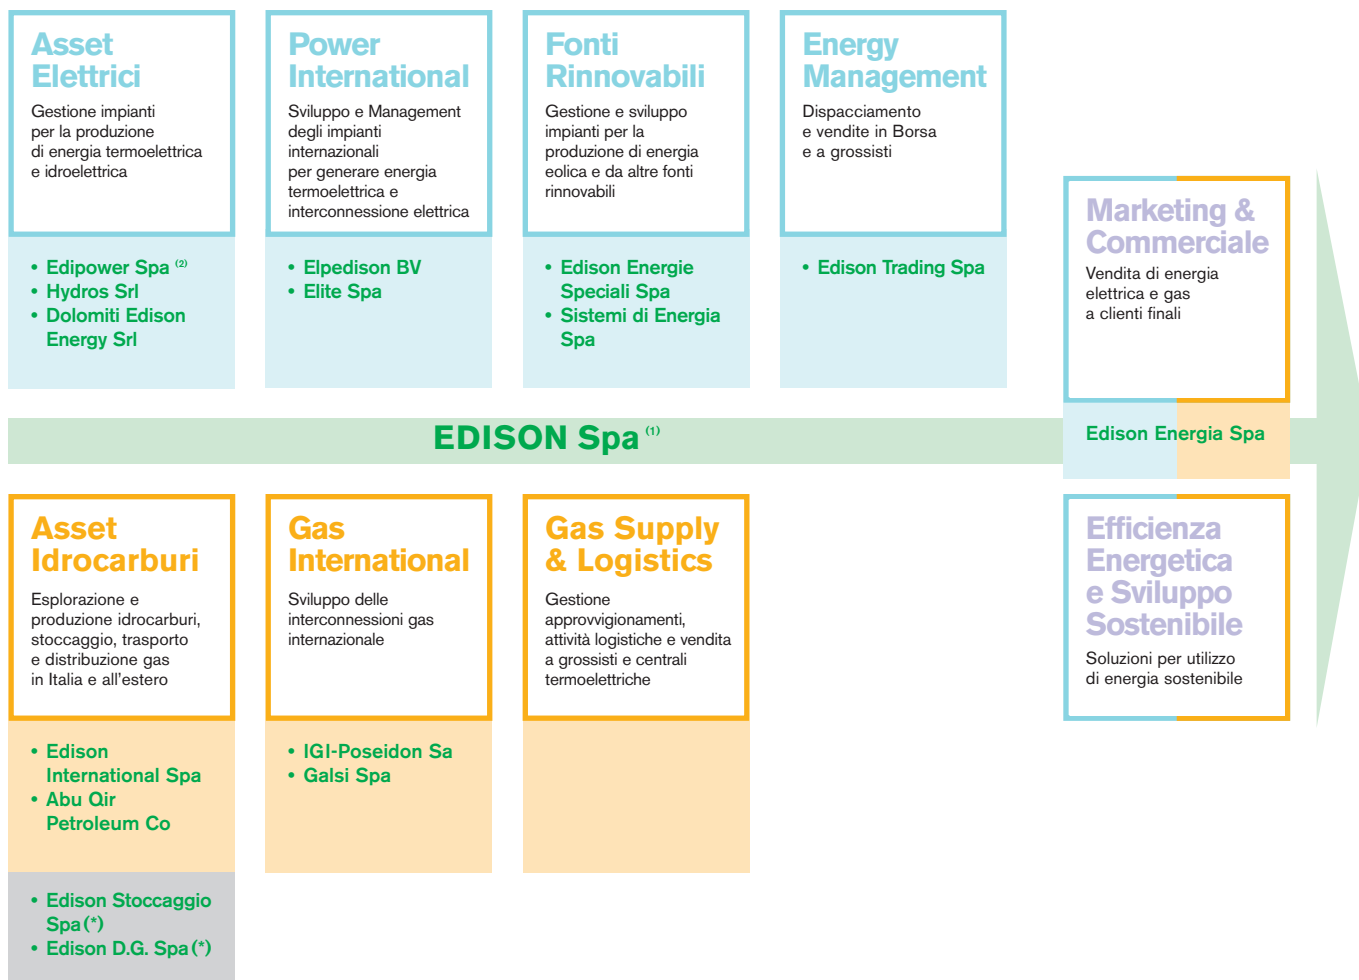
Asset Elettrici
Gestione impianti per la produzione di energia termoelettrica e idroelettrica

• Edipower Spa $^{(2)}$
• Hydros Srl
• Dolomiti Edison Energy Srl

Power International
Sviluppo e Management degli impianti internazionali per generare energia termoelettrica e interconnessione elettrica

• Elpedison BV
• Elite Spa

Fonti Rinnovabili
Gestione e sviluppo impianti per la produzione di energia eolica e da altre fonti rinnovabili

• Edison Energie Speciali Spa
• Sistemi di Energia Spa

Energy Management
Dispacciamento e vendite in Borsa e a grossisti

• Edison Trading Spa

Marketing & Commerciale
Vendita di energia elettrica e gas a clienti finali

EDISON Spa $^{(1)}$

Edison Energia Spa

Asset Idrocarburi
Esplorazione e produzione idrocarburi, stoccaggio, trasporto e distribuzione gas in Italia e all'estero

• Edison International Spa
• Abu Qir Petroleum Co

• Edison Stoccaggio Spa (*)
• Edison D.G. Spa (*)

Gas International
Sviluppo delle interconnessioni gas internazionale

• IGI-Poseidon Sa
• Galsi Spa

Gas Supply & Logistics
Gestione approvvigionamenti, attività logistiche e vendita a grossisti e centrali termoelettriche

Efficienza Energetica e Sviluppo Sostenibile
Soluzioni per utilizzo di energia sostenibile